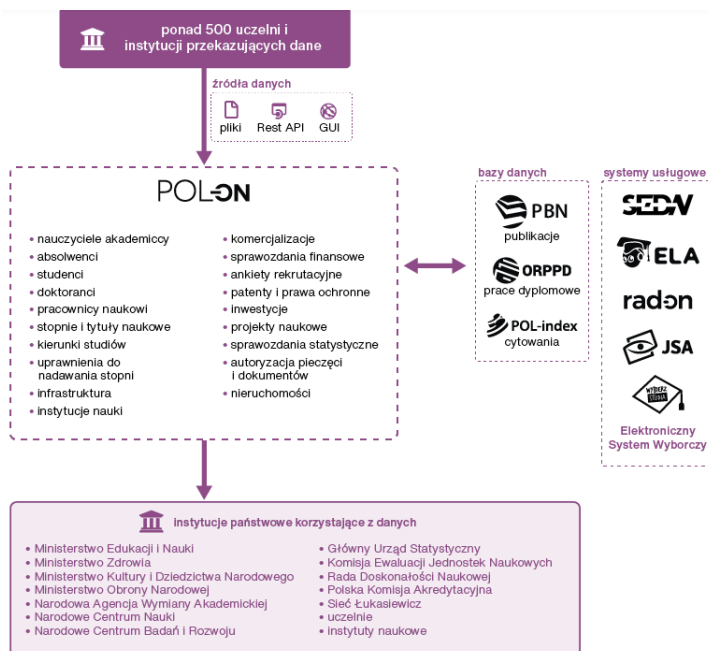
ponad 500 uczelni i instytucji przekazujących dane

źródła danych

pliki
Rest API
GUI

POL-ON

- nauczyciele akademiccy
- absolwenci
- studenci
- doktoranci
- pracownicy naukowi
- stopnie i tytuły naukowe
- kierunki studiów
- uprawnienia do nadawania stopni
- infrastruktura
- instytucje nauki

- komercjalizacje
- sprawozdania finansowe
- ankiety rekrutacyjne
- patenty i prawa ochronne
- inwestycje
- projekty naukowe
- sprawozdania statystyczne
- autoryzacja pieczęci i dokumentów
- nieruchomości

bazy danych

PBN
publikacje

ORPPD
prace dyplomowe

POL-index
cytowania

systemy usługowe

SEDN

ELA

radon

JSA

WYBIERZ STUDIA

Elektroniczny System Wyborczy

instytucje państwowe korzystające z danych

- Ministerstwo Edukacji i Nauki
- Ministerstwo Zdrowia
- Ministerstwo Kultury i Dziedzictwa Narodowego
- Ministerstwo Obrony Narodowej
- Narodowa Agencja Wymiany Akademickiej
- Narodowe Centrum Nauki
- Narodowe Centrum Badań i Rozwoju

- Główny Urząd Statystyczny
- Komisja Ewaluacji Jednostek Naukowych
- Rada Doskonałości Naukowej
- Polska Komisja Akredytacyjna
- Sieć Łukasiewicz
- uczelnie
- instytuty naukowe